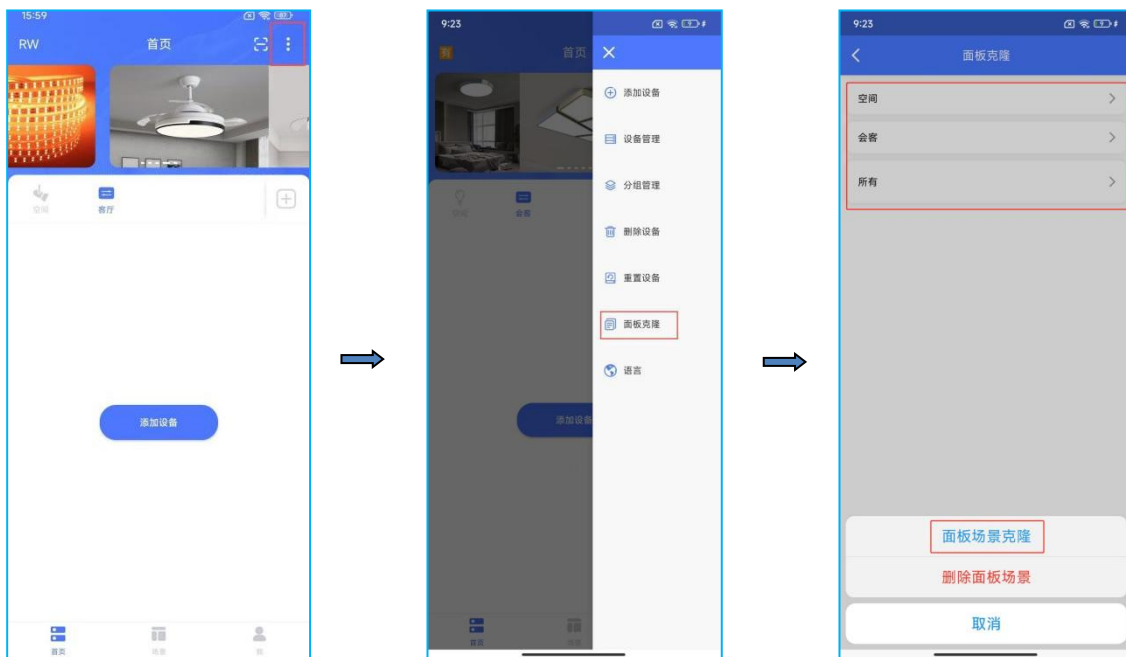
15:59

RW

首页

空间

客厅

添加设备

首页

场景

我

9:23

首页

会客

添加设备

添加设备

设备管理

分组管理

删除设备

重置设备

面板克隆

语言

首页

9:23

面板克隆

空间

会客

所有

面板场景克隆

删除面板场景

取消